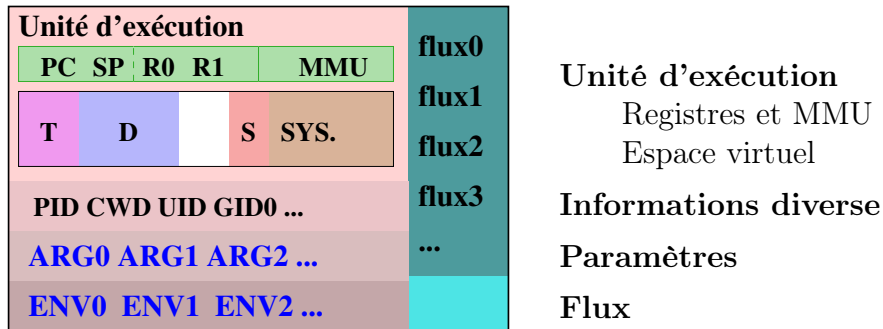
Unité d'exécution

PC SP R0 R1 MMU

T D S SYS.

PID CWD UID GID0 ...

ARG0 ARG1 ARG2 ...

ENV0 ENV1 ENV2 ...

flux0
flux1
flux2
flux3
...

Unité d'exécution
Registres et MMU
Espace virtuel
Informations diverse
Paramètres
Flux